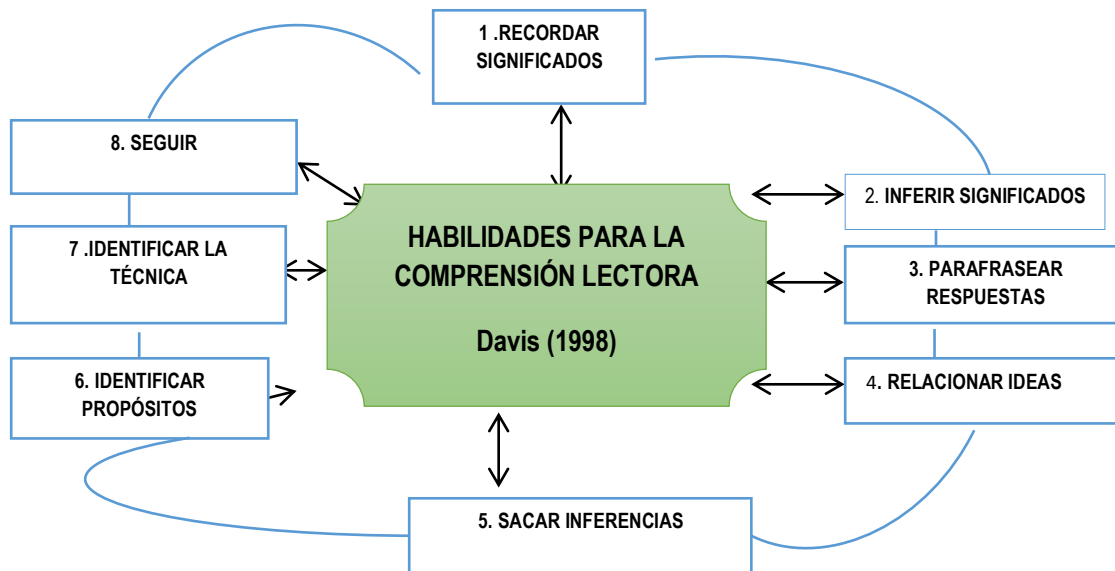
1 .RECORDAR SIGNIFICADOS

8. SEGUIR

2. INFERIR SIGNIFICADOS

7 .IDENTIFICAR LA TÉCNICA

HABILIDADES PARA LA COMPRENSIÓN LECTORA

Davis (1998)

3. PARAFRASEAR RESPUESTAS

6. IDENTIFICAR PROPÓSITOS

4. RELACIONAR IDEAS

5. SACAR INFERENCIAS